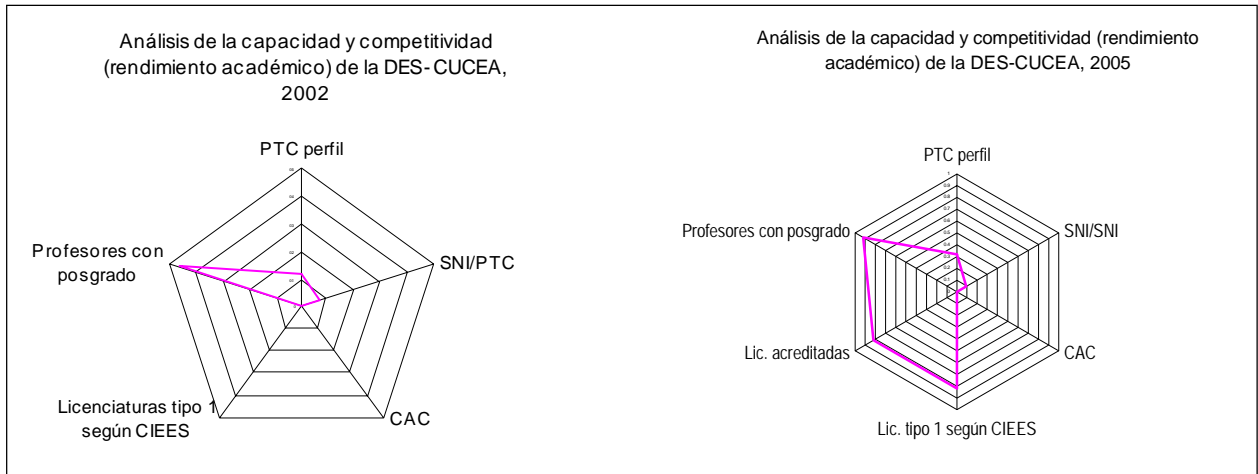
Análisis de la capacidad y competitividad (rendimiento académico) de la DES-CUCEA, 2002

PTC perfil

SNI/PTC

CAC

Licenciaturas tipo 1 según CIEES

Profesores con posgrado

Análisis de la capacidad y competitividad (rendimiento académico) de la DES-CUCEA, 2005

PTC perfil

SNI/SNI

CAC

Lic. tipo 1 según CIEES

Lic. acreditadas

Profesores con posgrado